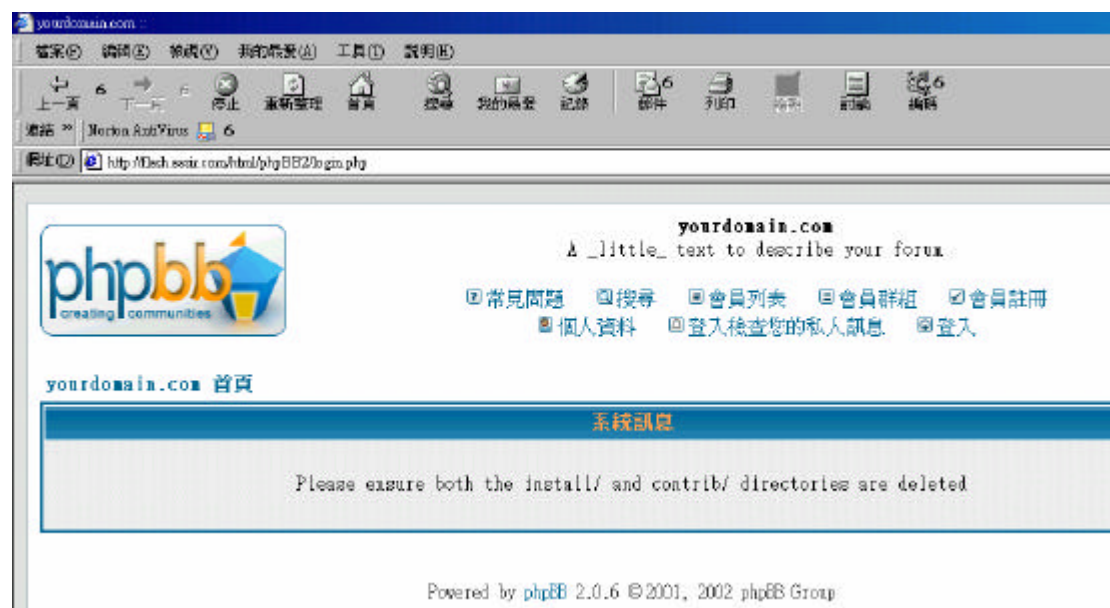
yourdomain.com ::

檔案(F) 編輯(E) 檢視(V) 我的最愛(A) 工具(T) 說明(H)

上一頁 下一頁 停止 重新整理 首頁 搜尋 我的最愛 記錄 郵件 列印 編輯

連結 Norton AntiVirus

網址(D) http://tech.ssair.com/html/phpBB2/login.php

yourdomain.com
A _little_ text to describe your forum

phpbb creating communities

常見問題 搜尋 會員列表 會員群組 會員註冊
個人資料 登入檢查您的私人訊息 登入

yourdomain.com 首頁

系統訊息

Please ensure both the install/ and contrib/ directories are deleted

Powered by phpBB 2.0.6 © 2001, 2002 phpBB Group